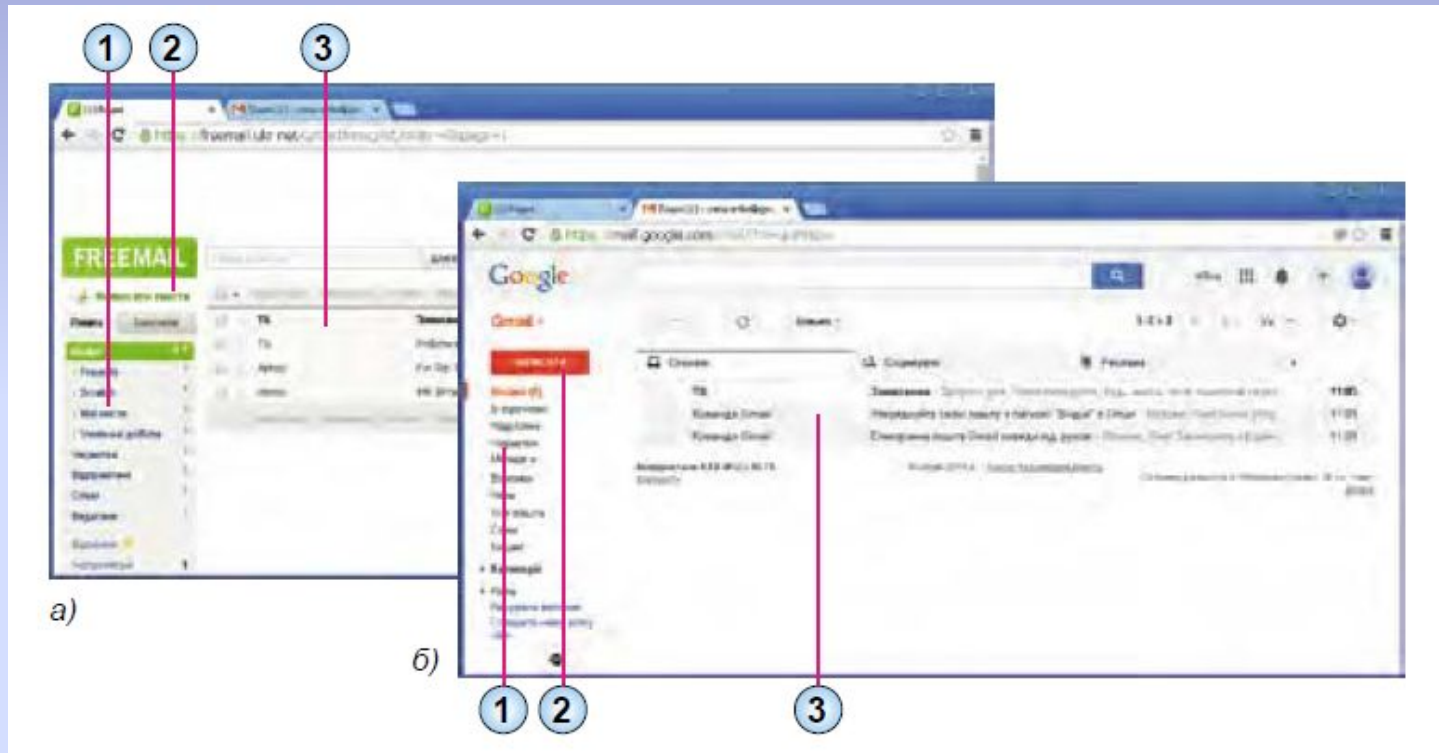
1 2 3

https://freemail.ukr.net

FREEMAIL

Нове лист пошти

Вхідні

Чернетки

Відправлені

Спам

Видалені

ТБ

а)

https://mail.google.com

Google

Gmail

НАПИСАТИ

Основні

Соціальні мережі

Реклама

ТБ

Команда Gmail

Команда Gmail

Вхідні (6)

11:05

11:01

11:01

б)

1 2 3